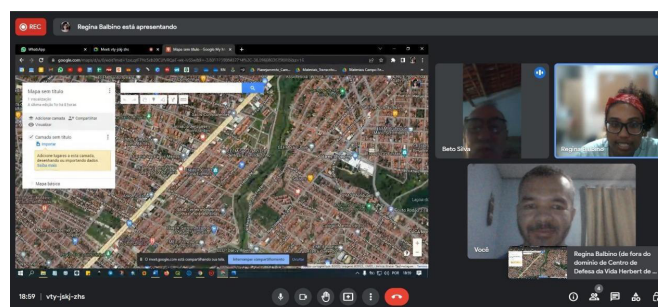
REC

Regina Balbino está apresentando

WhatsApp

Meet - vty-jskj-zhs

Mapa sem título - Google My M

Mapa sem título

Adicionar camada

Compartilhar

Visualizar

Camada sem título

Importar

Mapa básico

meet.google.com está compartilhando sua tela.

Interromper compartilhamento

Ocultar

Beto Silva

Regina Balbino

Você

Regina Balbino (de fora do domínio de Centro de Defesa da Vida Herbert de ...

18:59 | vty-jskj-zhs